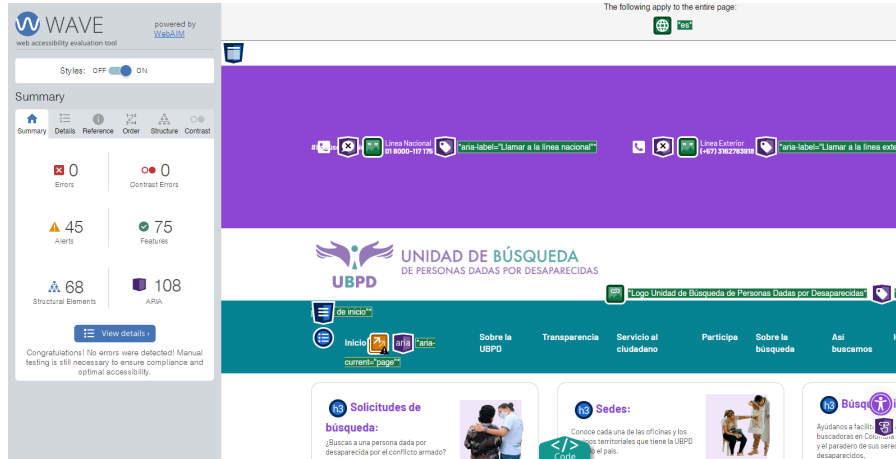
WAVE
web accessibility evaluation tool
powered by WebAIM

Styles: OFF ON

Summary

Summary Details Reference Order Structure Contrast

0
Errors

0
Contrast Errors

45
Alerts

75
Features

68
Structural Elements

108
ARIA

View details ›

Congratulations! No errors were detected! Manual testing is still necessary to ensure compliance and optimal accessibility.

The following apply to the entire page:
"es"

Linea Nacional
01 8000-117 175
"aria-label="Llamar a la línea nacional""

Linea Exterior
(+57) 3162763918
"aria-label="Llamar a la línea exte

UNIDAD DE BÚSQUEDA
DE PERSONAS DADAS POR DESAPARECIDAS
UBPD

"Logo Unidad de Búsqueda de Personas Dadas por Desaparecidas"

de inicio"

Inicio
aria
"aria-current="page""
Sobre la UBPD
Transparencia
Servicio al ciudadano
Participa
Sobre la búsqueda
Así buscamos

h3 Solicitudes de búsqueda:
¿Buscas a una persona dada por desaparecida por el conflicto armado?

h3 Sedes:
Conoce cada una de las oficinas y los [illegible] territoriales que tiene la UBPD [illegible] el país.

Code

h3 Búsq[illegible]
Ayúdanos a facilit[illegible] buscadoras en Colombia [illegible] y el paradero de sus sere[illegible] desaparecidos.